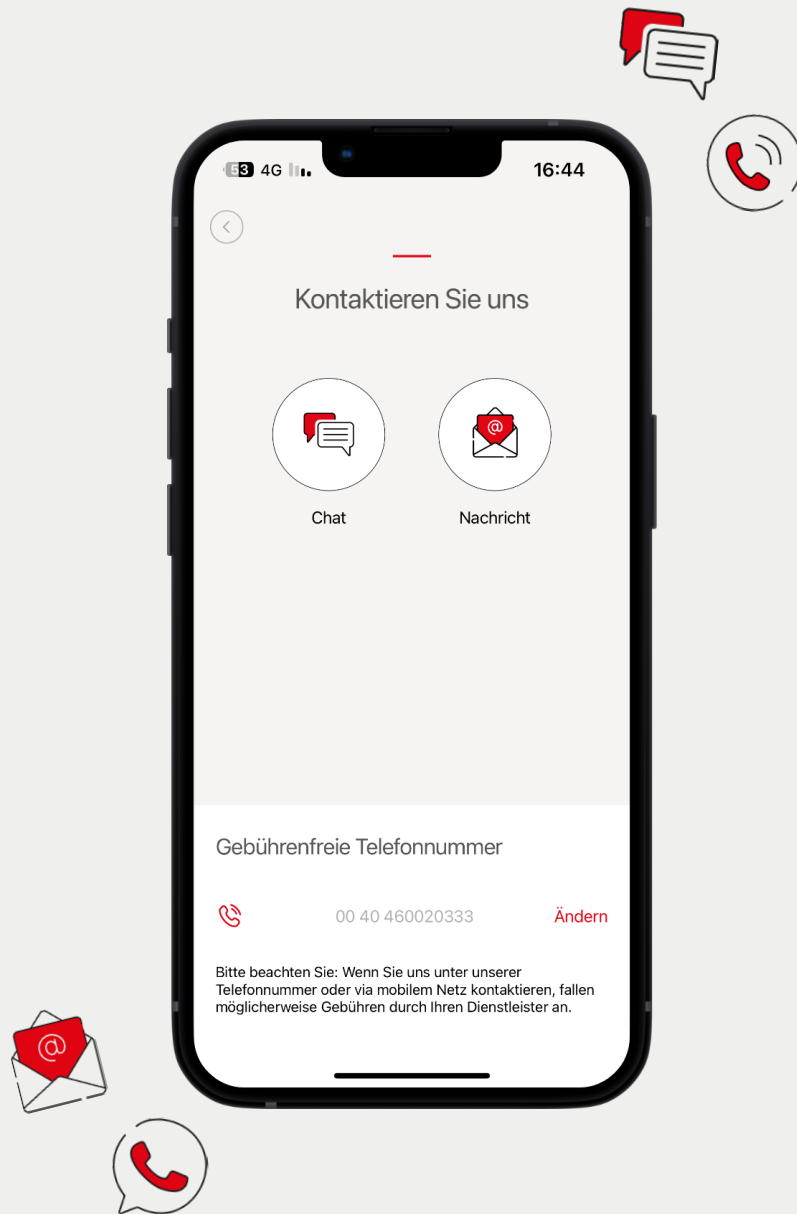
53 4G
16:44

Kontaktieren Sie uns

Chat

Nachricht

Gebührenfreie Telefonnummer

00 40 460020333

Ändern

Bitte beachten Sie: Wenn Sie uns unter unserer Telefonnummer oder via mobilem Netz kontaktieren, fallen möglicherweise Gebühren durch Ihren Dienstleister an.